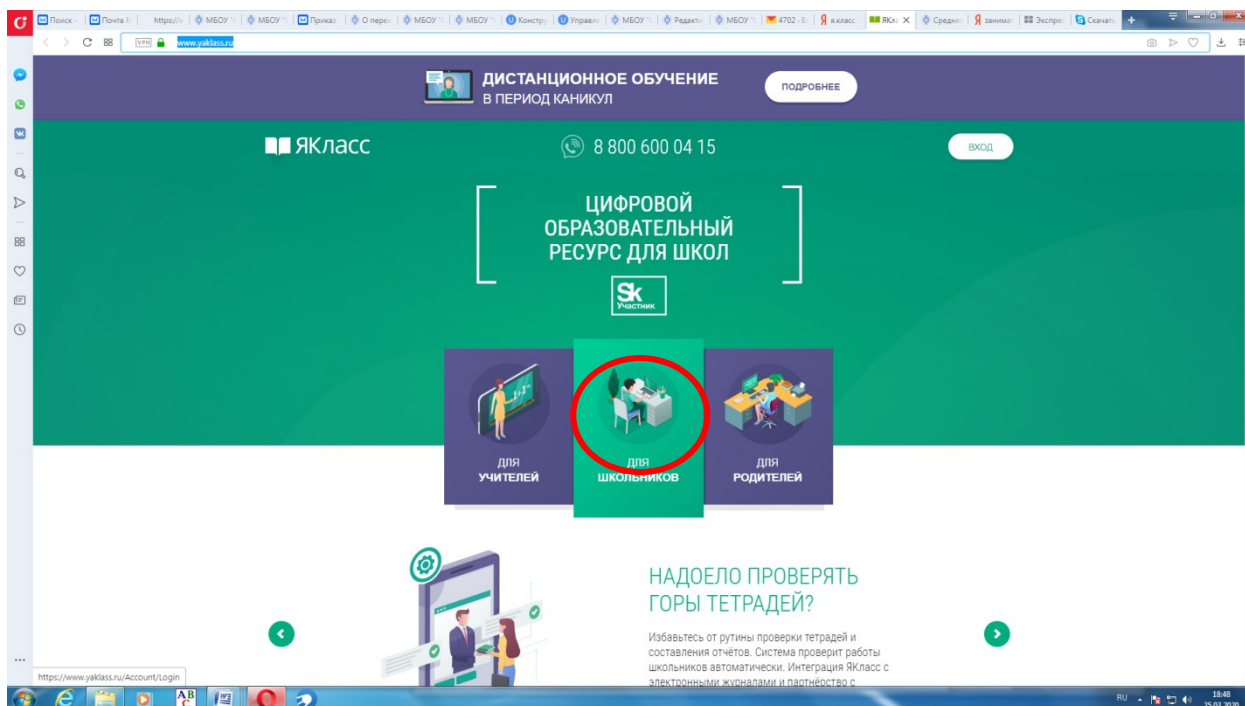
Поиск | Почта | https:// | МБОУ | МБОУ | Приказ | О перех | МБОУ | МБОУ | Констру | Управл | МБОУ | Редакти | МБОУ | 4702 | я.класс | ЯКла | Средня | занима | Экспрес | Скачать

www.yaklass.ru

ДИСТАНЦИОННОЕ ОБУЧЕНИЕ
В ПЕРИОД КАНИКУЛ

ПОДРОБНЕЕ

ЯКласс

8 800 600 04 15

ВХОД

ЦИФРОВОЙ ОБРАЗОВАТЕЛЬНЫЙ РЕСУРС ДЛЯ ШКОЛ

Sk
Участник

ДЛЯ УЧИТЕЛЕЙ

ДЛЯ ШКОЛЬНИКОВ

ДЛЯ РОДИТЕЛЕЙ

НАДОЕЛО ПРОВЕРЯТЬ ГОРЫ ТЕТРАДЕЙ?

Избавьтесь от рутины проверки тетрадей и составления отчётов. Система проверит работы школьников автоматически. Интеграция ЯКласс с электронными журналами и партнёрство с

https://www.yaklass.ru/Account/Login

RU 18:48 25.02.2020